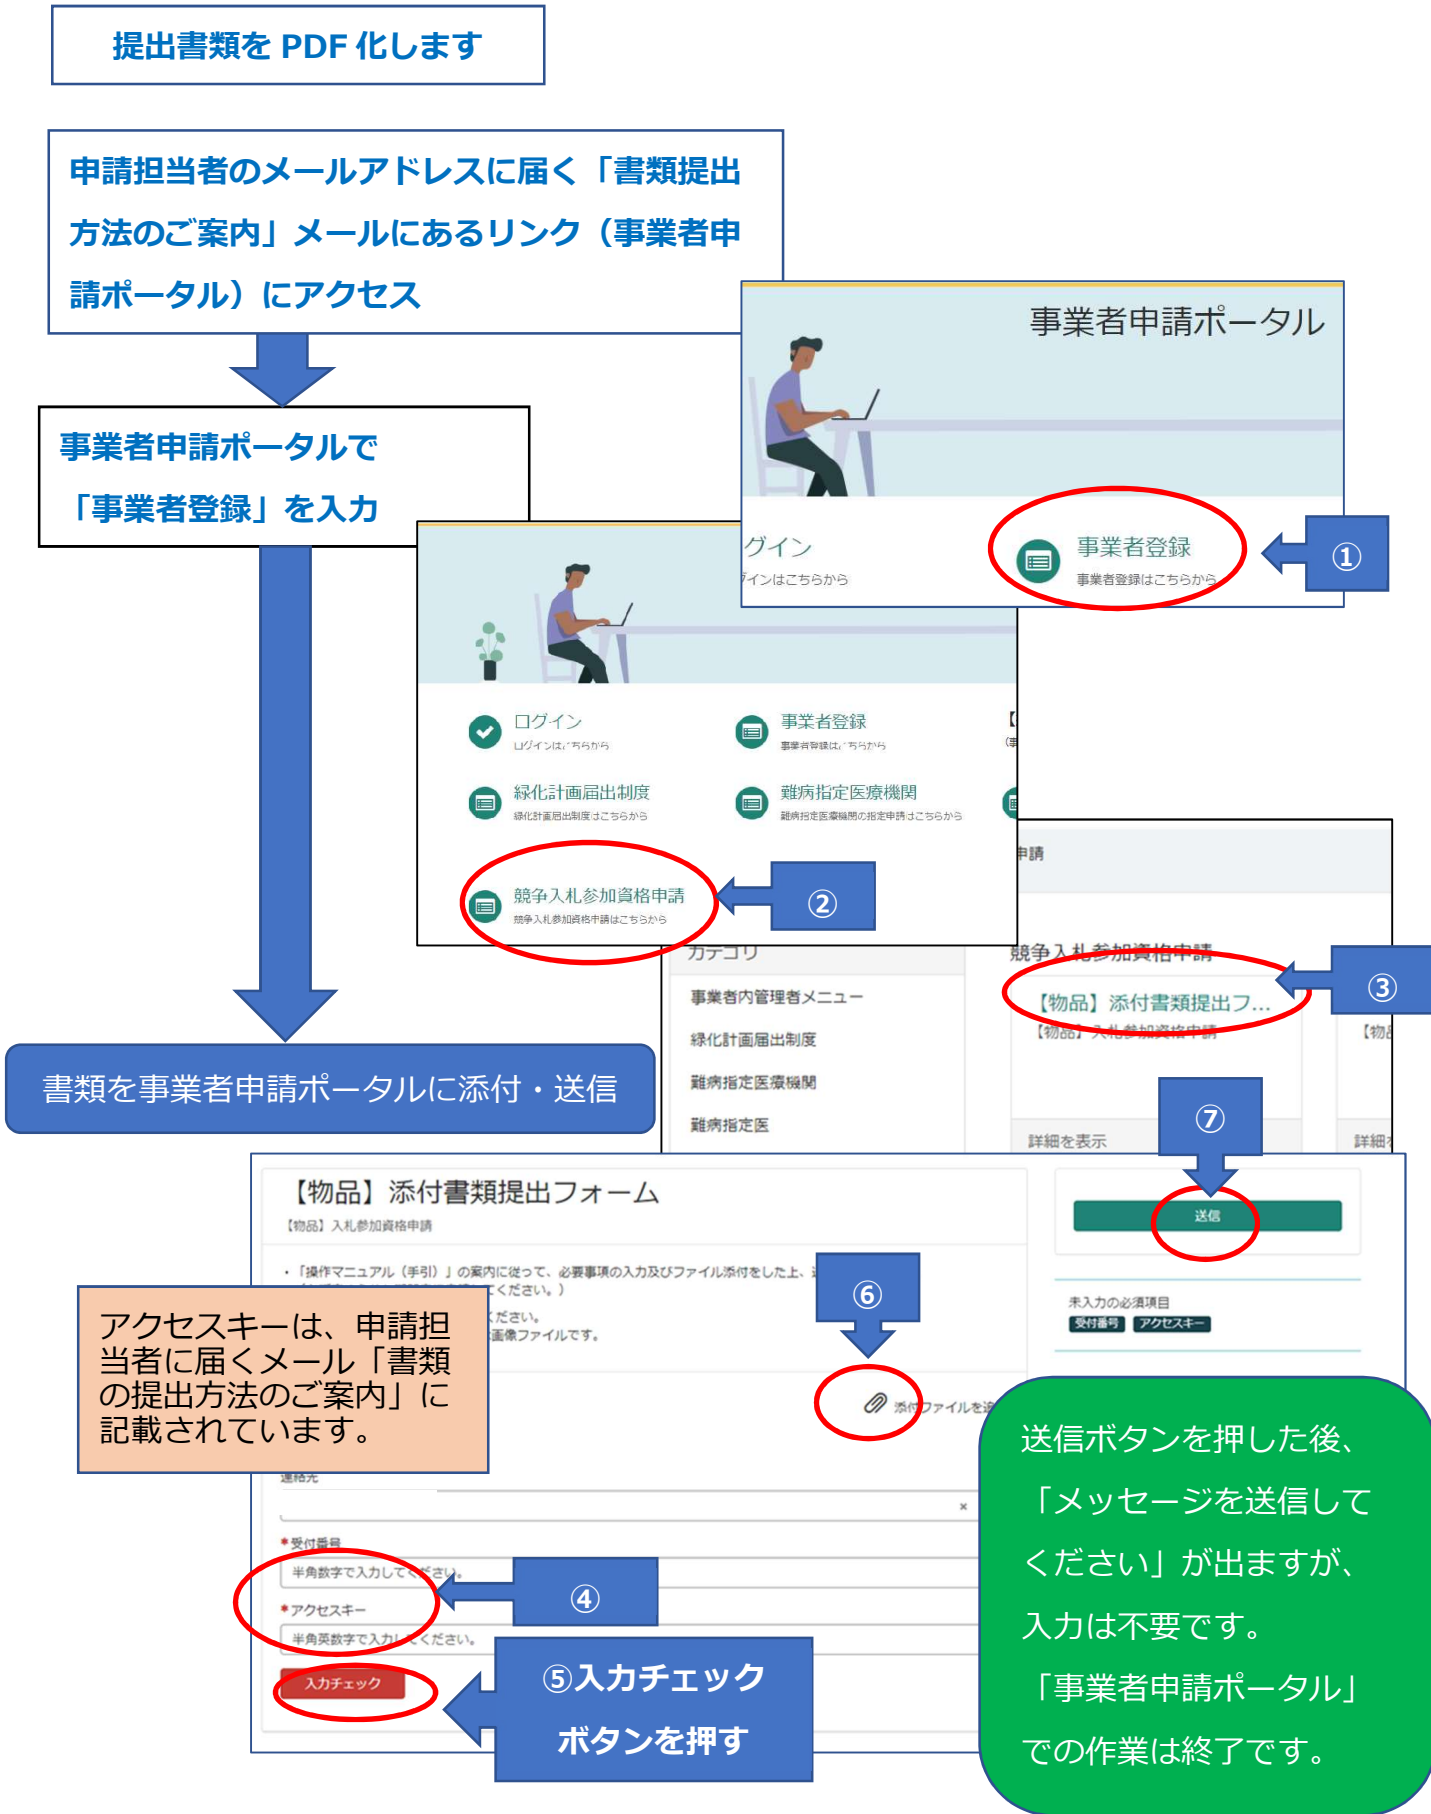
提出書類を PDF 化します

申請担当者のメールアドレスに届く「書類提出方法のご案内」メールにあるリンク（事業者申請ポータル）にアクセス

事業者申請ポータルで「事業者登録」を入力

書類を事業者申請ポータルに添付・送信

事業者申請ポータル

グイン
インはこちらから

事業者登録
事業者登録はこちらから

①

ログイン
ログインはこちらから

事業者登録
事業者登録はこちらから

緑化計画届出制度
緑化計画届出制度はこちらから

難病指定医療機関
難病指定医療機関の指定申請はこちらから

競争入札参加資格申請
競争入札参加資格申請はこちらから

②

申請

カテゴリ

事業者内管理者メニュー
緑化計画届出制度
難病指定医療機関
難病指定医

競争入札参加資格申請
【物品】添付書類提出フ…
【物品】入札参加資格申請

③

詳細を表示

⑦

【物品】添付書類提出フォーム
【物品】入札参加資格申請

・「操作マニュアル（手引）」の案内に従って、必要事項の入力及びファイル添付をした上、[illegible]ください。）
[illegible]ください。
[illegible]画像ファイルです。

送信

未入力の必須項目
受付番号 アクセスキー

⑥

添付ファイルを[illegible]

アクセスキーは、申請担当者に届くメール「書類の提出方法のご案内」に記載されています。

連絡先

*受付番号
半角数字で入力してください。

④

*アクセスキー
半角英数字で入力してください。

入力チェック

⑤入力チェックボタンを押す

送信ボタンを押した後、「メッセージを送信してください」が出ますが、入力は不要です。「事業者申請ポータル」での作業は終了です。